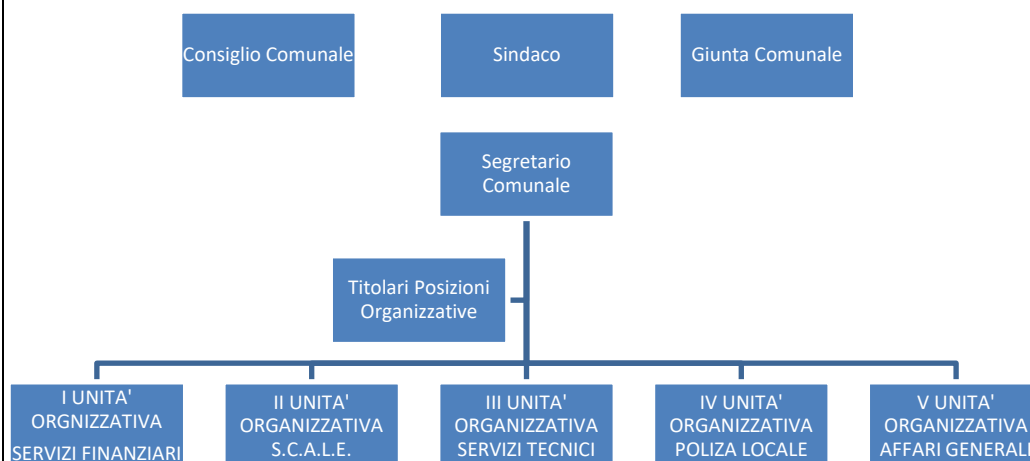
Consiglio Comunale

Sindaco

Giunta Comunale

Segretario Comunale

Titolari Posizioni Organizzative

I UNITA' ORGNIZZATIVA SERVIZI FINANZIARI

II UNITA' ORGANIZZATIVA S.C.A.L.E.

III UNITA' ORGANIZZATIVA SERVIZI TECNICI

IV UNITA' ORGANIZZATIVA POLIZA LOCALE

V UNITA' ORGANIZZATIVA AFFARI GENERALI